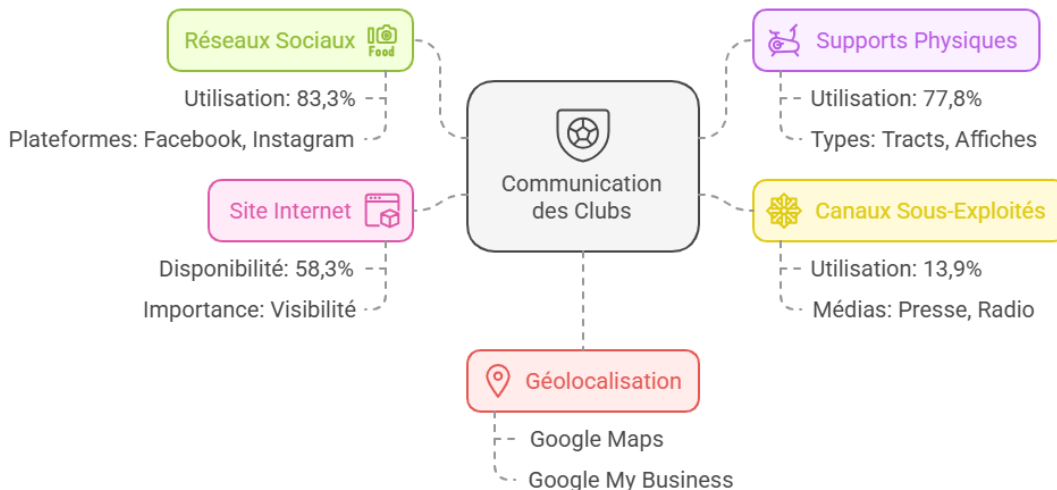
Réseaux Sociaux
Food
Utilisation: 83,3%
Plateformes: Facebook, Instagram

Supports Physiques
Utilisation: 77,8%
Types: Tracts, Affiches

Communication des Clubs

Site Internet
Disponibilité: 58,3%
Importance: Visibilité

Canaux Sous-Exploités
Utilisation: 13,9%
Médias: Presse, Radio

Géolocalisation
Google Maps
Google My Business